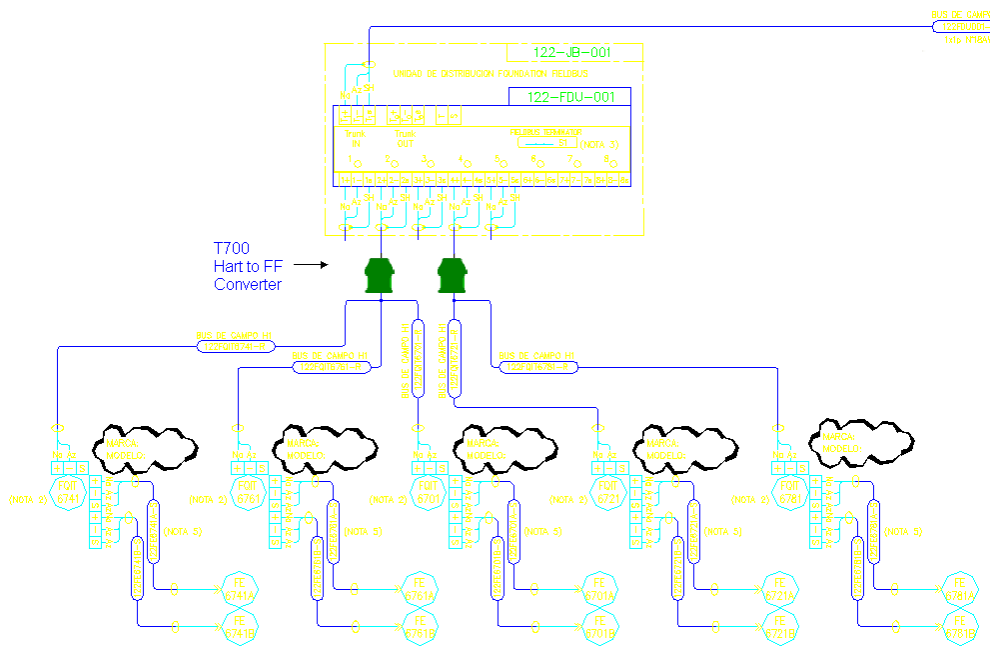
BUS DE CAMPO
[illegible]
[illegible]

122-JB-001
UNIDAD DE DISTRIBUCION FOUNDATION FIELDBUS
122-FDU-001
Trunk IN
Trunk OUT
(NOTA 3)
1 2 3 4 5 6 7 8

T700
Hart to FF
Converter

BUS DE CAMPO H1
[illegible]
BUS DE CAMPO H1
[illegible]
BUS DE CAMPO H1
BUS DE CAMPO H1
BUS DE CAMPO H1
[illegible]

MARCA:
MODELO:
MARCA:
MODELO:
MARCA:
MODELO:
MARCA:
MODELO:
MARCA:
MODELO:

(NOTA 2) FQII 6741
(NOTA 2) FQII 6761
(NOTA 2) FQII 6701
(NOTA 2) FQII 6721
(NOTA 2) FQII 6781

(NOTA 5)
(NOTA 5)
(NOTA 5)
(NOTA 5)
(NOTA 5)

FE 6741A
FE 6741B
FE 6761A
FE 6761B
FE 6701A
FE 6701B
FE 6721A
FE 6721B
FE 6781A
FE 6781B